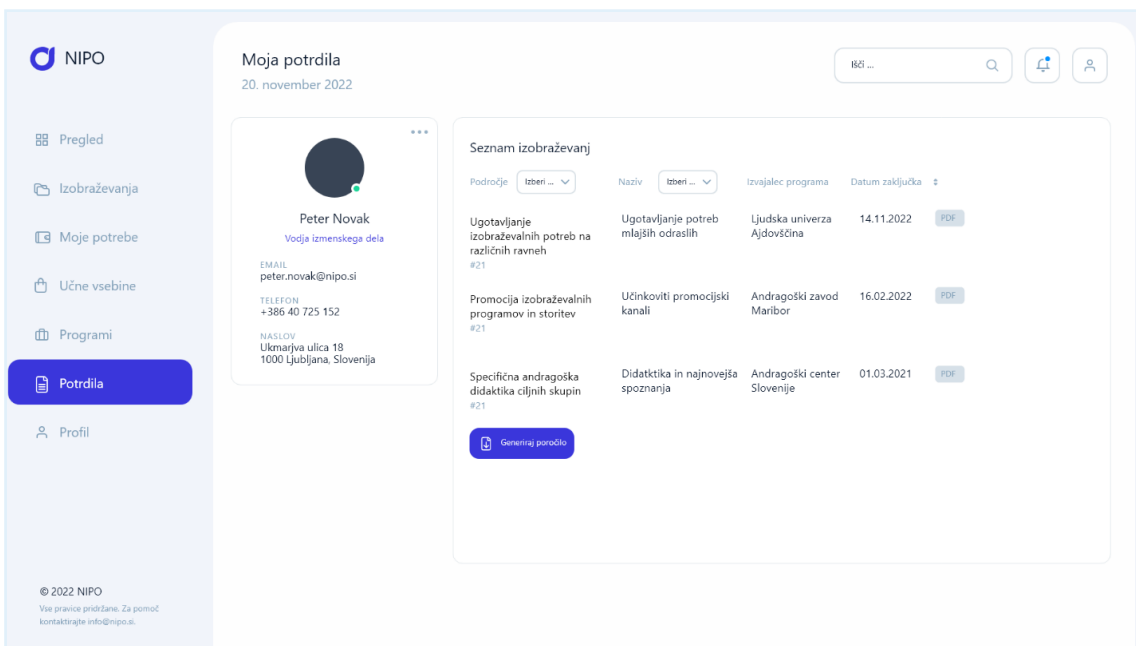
NIPO

Pregled

Izobraževanja

Moje potrebe

Učne vsebine

Programi

Potrdila

Profil

© 2022 NIPO
Vse pravice pridržane. Za pomoč kontaktirajte info@nipo.si.

Moja potrdila
20. november 2022

Išči ...

Peter Novak
Vodja izmenskega dela

EMAIL
peter.novak@nipo.si

TELEFON
+386 40 725 152

NASLOV
Ukmarjva ulica 18
1000 Ljubljana, Slovenija

Seznam izobraževanj

Področje Izberi ... Naziv Izberi ... Izvajalec programa Datum zaključka

| | | | | |
|---|---|---|---|---|
| Ugotavljanje izobraževalnih potreb na različnih ravneh #21 | Ugotavljanje potreb mlajših odraslih | Ljudska univerza Ajdovščina | 14.11.2022 | PDF |
| Promocija izobraževalnih programov in storitev #21 | Učinkoviti promocijski kanali | Andragoški zavod Maribor | 16.02.2022 | PDF |
| Specifična andragoška didaktika ciljnih skupin #21 | Didaktika in najnovejša spoznanja | Andragoški center Slovenije | 01.03.2021 | PDF |

Generiraj poročilo